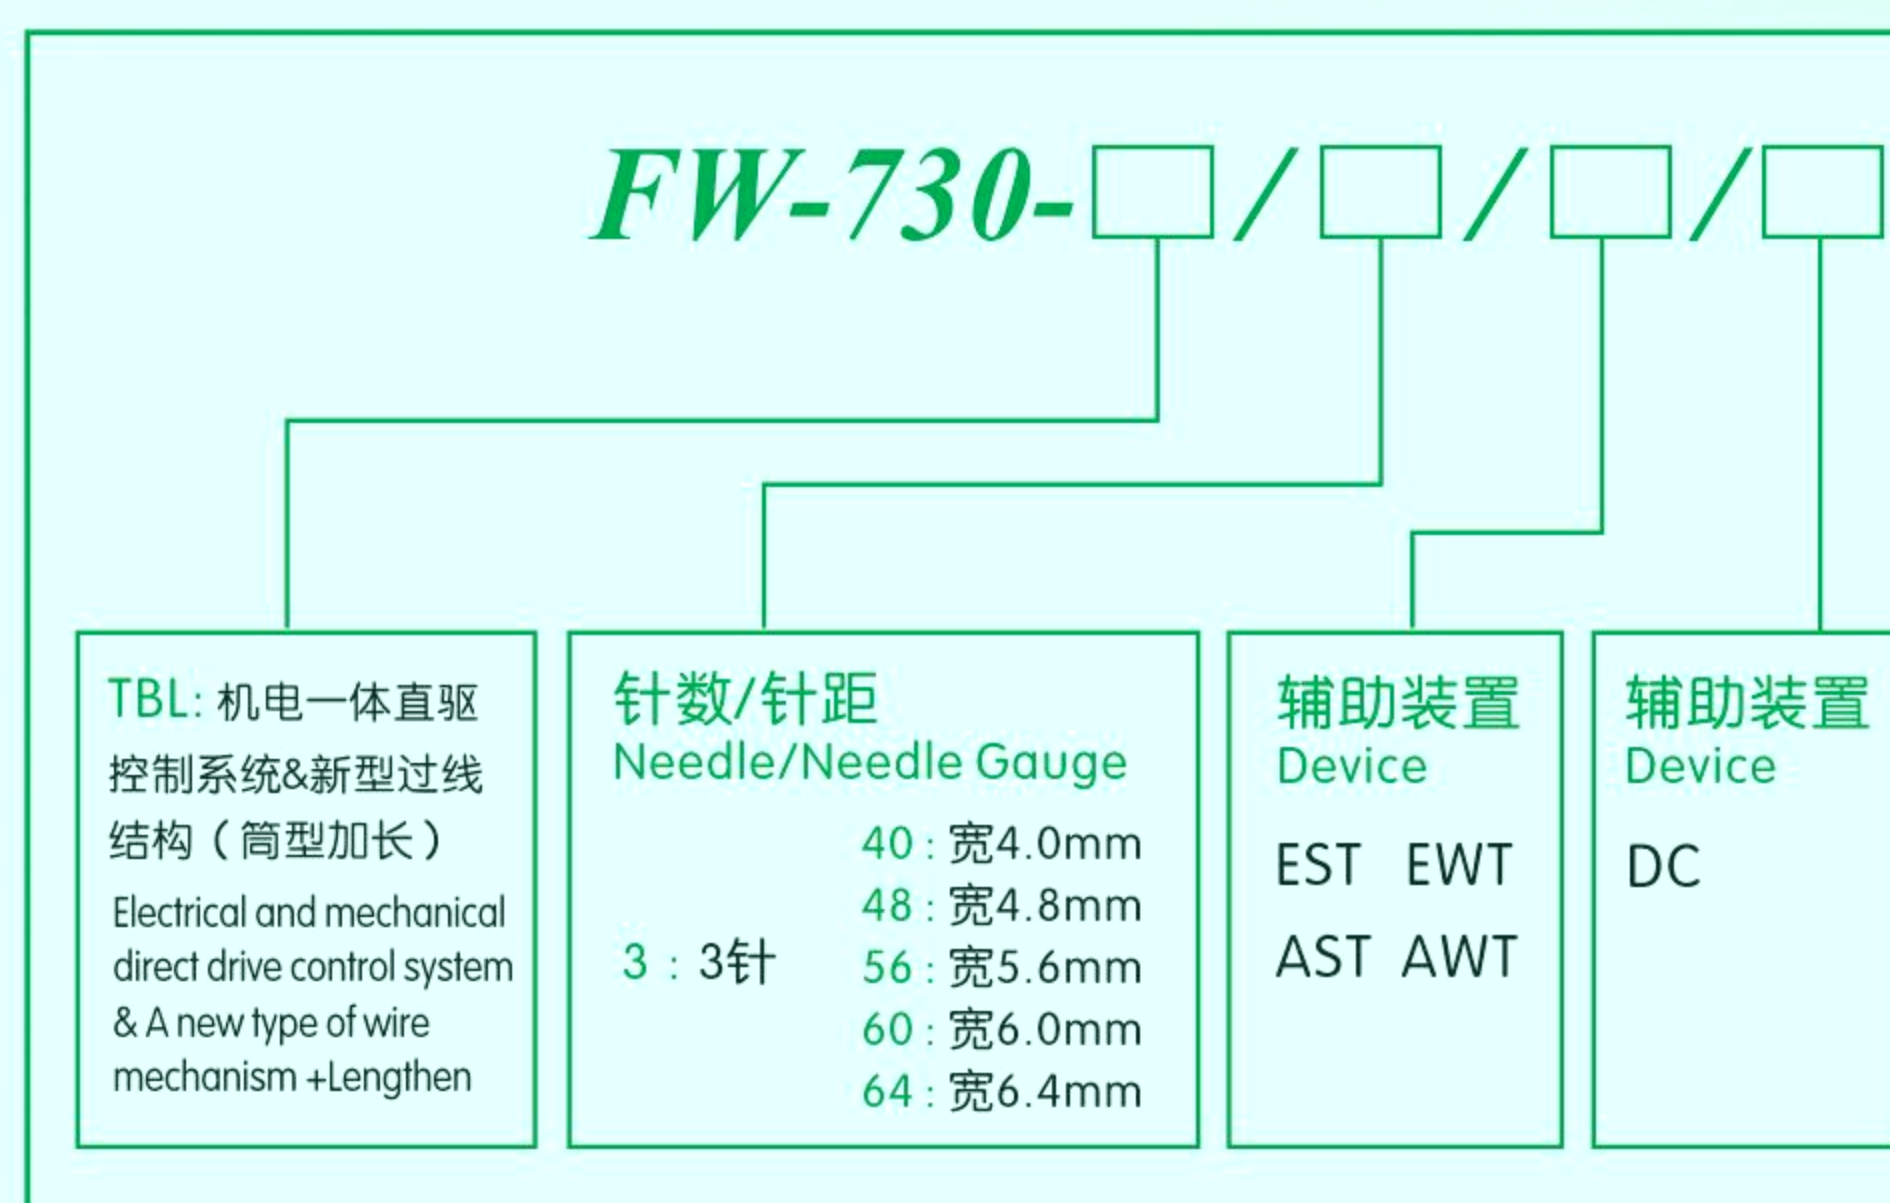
FW-730-□/□/□/□

TBL: 机电一体直驱控制系统&新型过线结构（筒型加长）
Electrical and mechanical direct drive control system & A new type of wire mechanism +Lengthen

针数/针距
Needle/Needle Gauge

3：3针
40：宽4.0mm
48：宽4.8mm
56：宽5.6mm
60：宽6.0mm
64：宽6.4mm

辅助装置
Device
EST EWT
AST AWT

辅助装置
Device
DC